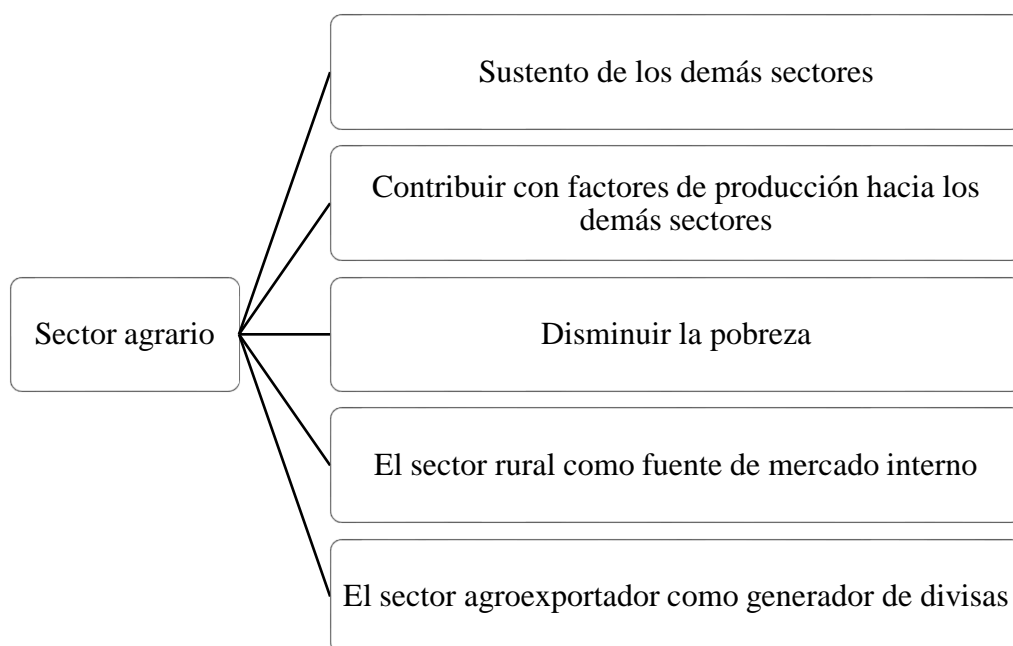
Sector agrario

Sustento de los demás sectores

Contribuir con factores de producción hacia los demás sectores

Disminuir la pobreza

El sector rural como fuente de mercado interno

El sector agroexportador como generador de divisas